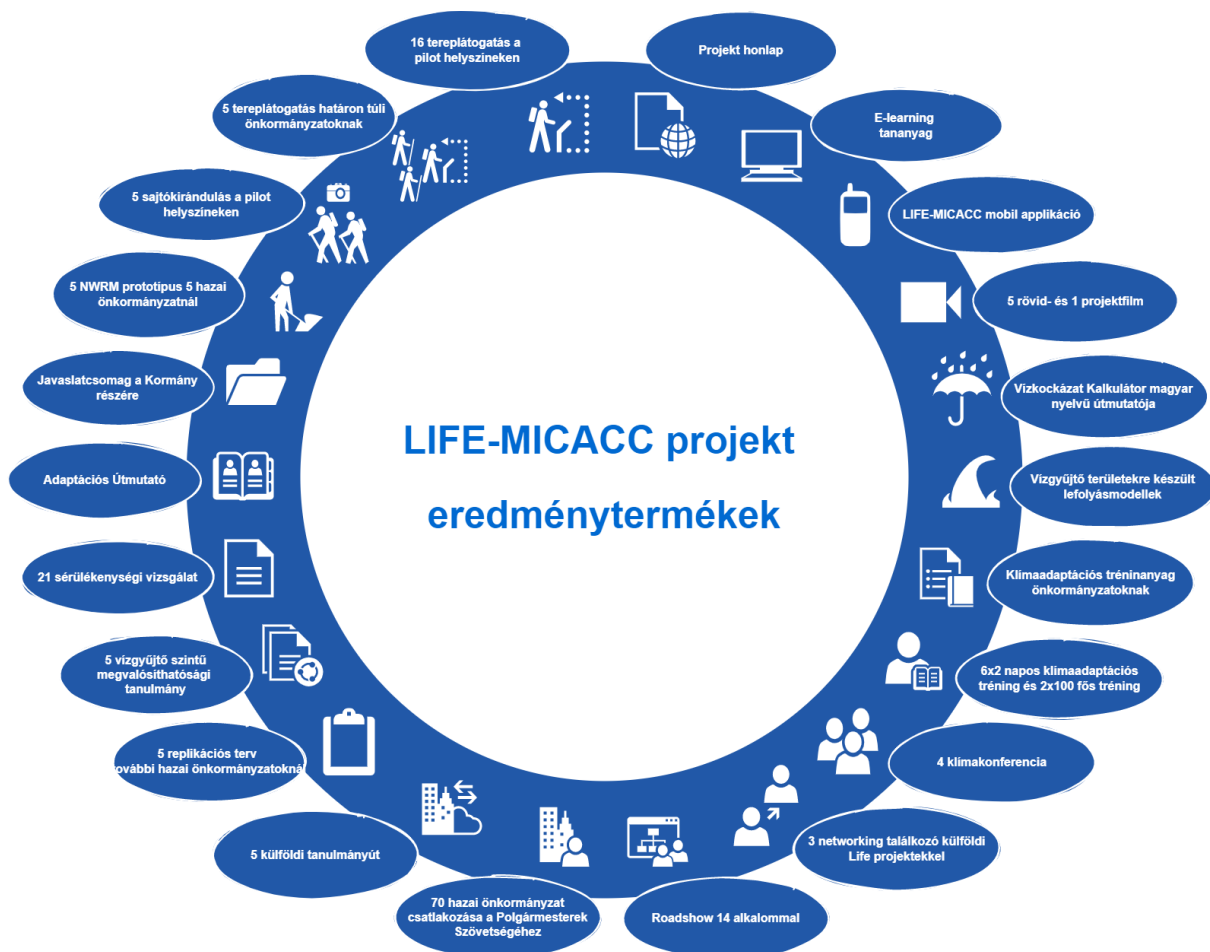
LIFE-MICACC projekt eredménytermékek

16 tereplátogatás a pilot helyszíneken

Projekt honlap

E-learning tananyag

LIFE-MICACC mobil applikáció

5 rövid- és 1 projektfilm

Vízkockázat Kalkulátor magyar nyelvű útmutatója

Vízgyűjtő területekre készült lefolyásmodellek

Klímaadaptációs tréninanyag önkormányzatoknak

6x2 napos klímaadaptációs tréning és 2x100 fős tréning

4 klímakonferencia

3 networking találkozó külföldi Life projektekkel

Roadshow 14 alkalommal

70 hazai önkormányzat csatlakozása a Polgármesterek Szövetségéhez

5 külföldi tanulmányút

5 replikációs terv további hazai önkormányzatoknál

5 vízgyűjtő szintű megvalósíthatósági tanulmány

21 sérülékenységi vizsgálat

Adaptációs Útmutató

Javaslatcsomag a Kormány részére

5 NWRM prototípus 5 hazai önkormányzatnál

5 sajtókirándulás a pilot helyszíneken

5 tereplátogatás határon túli önkormányzatoknak